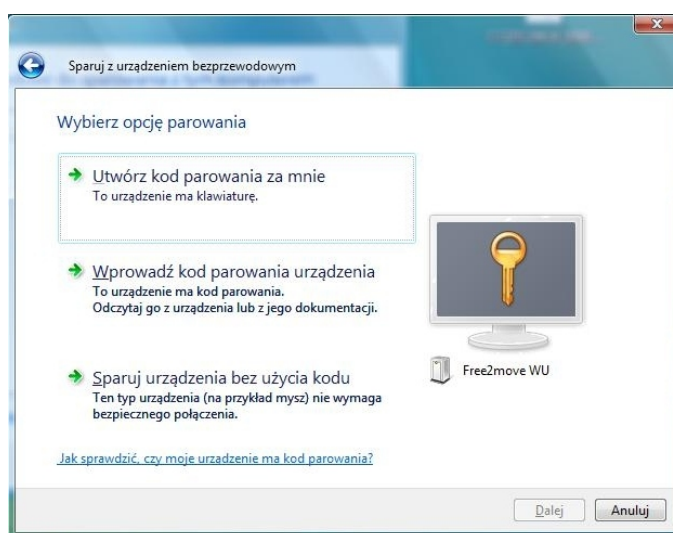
Sparuj z urządzeniem bezprzewodowym

Wybierz opcję parowania

Utwórz kod parowania za mnie
To urządzenie ma klawiaturę.

Wprowadź kod parowania urządzenia
To urządzenie ma kod parowania.
Odczytaj go z urządzenia lub z jego dokumentacji.

Sparuj urządzenia bez użycia kodu
Ten typ urządzenia (na przykład mysz) nie wymaga bezpiecznego połączenia.

Free2move WU

Jak sprawdzić, czy moje urządzenie ma kod parowania?

Dalej
Anuluj